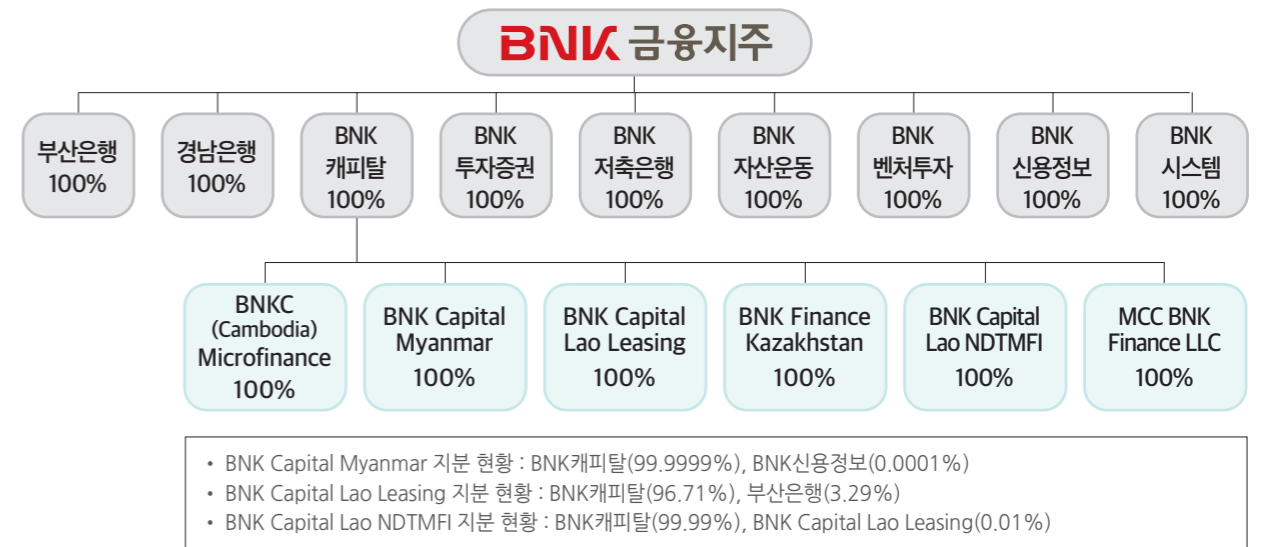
BNK 금융지주

부산은행 100%

경남은행 100%

BNK 캐피탈 100%

BNK 투자증권 100%

BNK 저축은행 100%

BNK 자산운동 100%

BNK 벤처투자 100%

BNK 신용정보 100%

BNK 시스템 100%

BNKC (Cambodia) Microfinance 100%

BNK Capital Myanmar 100%

BNK Capital Lao Leasing 100%

BNK Finance Kazakhstan 100%

BNK Capital Lao NDTMFI 100%

MCC BNK Finance LLC 100%

• BNK Capital Myanmar 지분 현황 : BNK캐피탈(99.9999%), BNK신용정보(0.0001%)
• BNK Capital Lao Leasing 지분 현황 : BNK캐피탈(96.71%), 부산은행(3.29%)
• BNK Capital Lao NDTMFI 지분 현황 : BNK캐피탈(99.99%), BNK Capital Lao Leasing(0.01%)